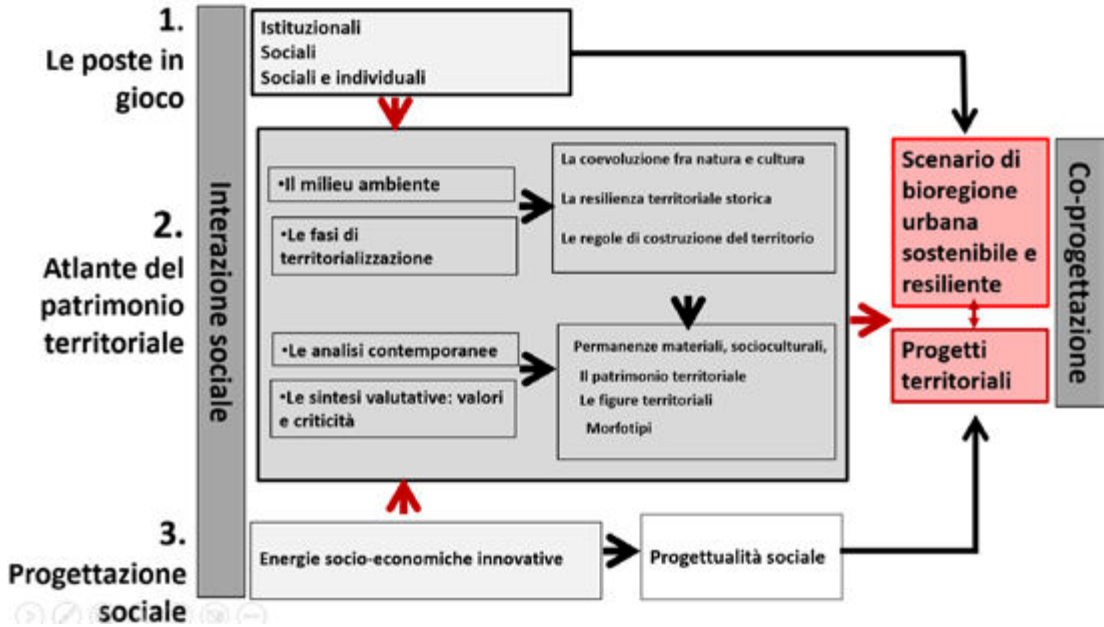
1.
Le poste in gioco

Istituzionali
Sociali
Sociali e individuali

Interazione sociale

2.
Atlante del patrimonio territoriale

•Il milieu ambiente

•Le fasi di territorializzazione

La coevoluzione fra natura e cultura

La resilienza territoriale storica

Le regole di costruzione del territorio

•Le analisi contemporanee

•Le sintesi valutative: valori e criticità

Permanenze materiali, socioculturali,
Il patrimonio territoriale
Le figure territoriali
Morfotipi

Scenario di bioregione urbana sostenibile e resiliente

Progetti territoriali

Co-progettazione

3.
Progettazione sociale

Energie socio-economiche innovative

Progettualità sociale